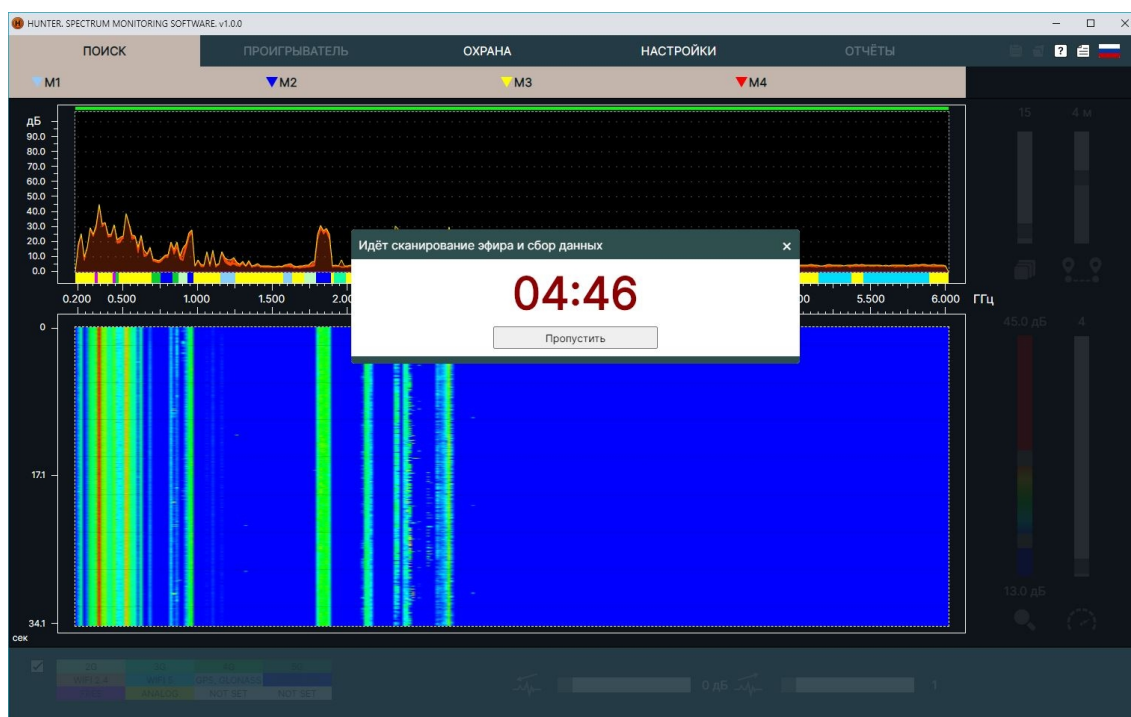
HUNTER. SPECTRUM MONITORING SOFTWARE. v1.0.0

ПОИСК
ПРОИГРЫВАТЕЛЬ
ОХРАНА
НАСТРОЙКИ
ОТЧЁТЫ

M1
M2
M3
M4

дБ
90.0
80.0
70.0
60.0
50.0
40.0
30.0
20.0
10.0
0.0

0.200 0.500 1.000 1.500 2.00 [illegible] 00 5.500 6.000 ГГц

0
17.1
34.1
сек

Идёт сканирование эфира и сбор данных ×

04:46

Пропустить

15 4 м
45.0 дБ 4
13.0 дБ

2G 3G 4G 5G
WIFI 2.4 WIFI 5 GPS, GLONASS
LTE ANALOG NOT SET NOT SET

0 дБ
1